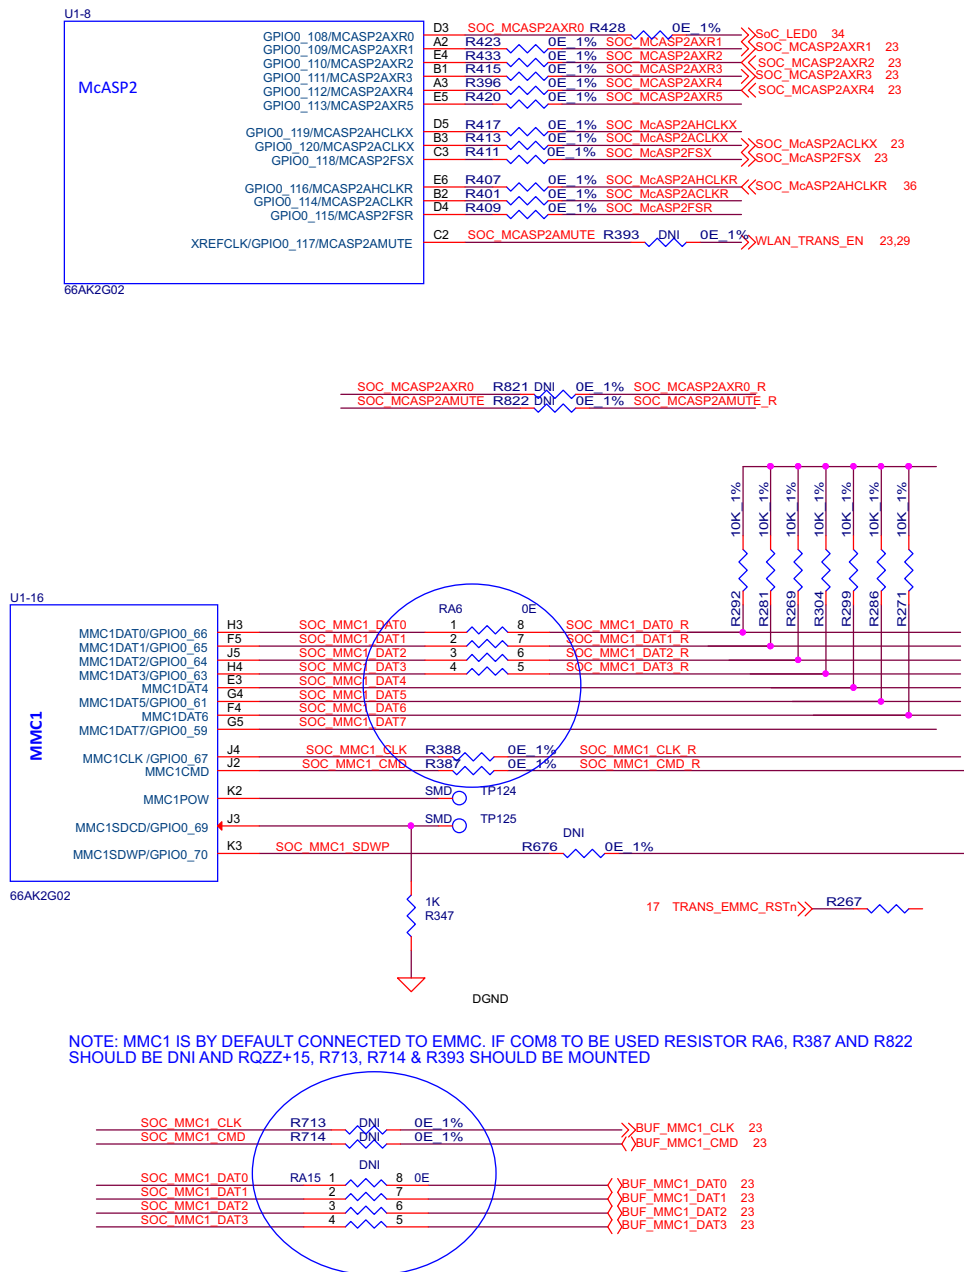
U1-8

McASP2

GPIO0_108/MCASP2AXR0
GPIO0_109/MCASP2AXR1
GPIO0_110/MCASP2AXR2
GPIO0_111/MCASP2AXR3
GPIO0_112/MCASP2AXR4
GPIO0_113/MCASP2AXR5

GPIO0_119/MCASP2AHCLKX
GPIO0_120/MCASP2ACLKX
GPIO0_118/MCASP2FSX

GPIO0_116/MCASP2AHCLKR
GPIO0_114/MCASP2ACLKR
GPIO0_115/MCASP2FSR

XREFCLK/GPIO0_117/MCASP2AMUTE

66AK2G02

D3 SOC_MCASP2AXR0 R428 0E_1% SoC_LED0 34
A2 R423 0E_1% SOC_MCASP2AXR1 SOC_MCASP2AXR1 23
E4 R433 0E_1% SOC_MCASP2AXR2 SOC_MCASP2AXR2 23
B1 R415 0E_1% SOC_MCASP2AXR3 SOC_MCASP2AXR3 23
A3 R396 0E_1% SOC_MCASP2AXR4 SOC_MCASP2AXR4 23
E5 R420 0E_1% SOC_MCASP2AXR5

D5 R417 0E_1% SOC_McASP2AHCLKX
B3 R413 0E_1% SOC_McASP2ACLKX SOC_McASP2ACLKX 23
C3 R411 0E_1% SOC_McASP2FSX SOC_McASP2FSX 23

E6 R407 0E_1% SOC_McASP2AHCLKR SOC_McASP2AHCLKR 36
B2 R401 0E_1% SOC_McASP2ACLKR
D4 R409 0E_1% SOC_McASP2FSR

C2 SOC_MCASP2AMUTE R393 DNI 0E_1% WLAN_TRANS_EN 23,29

SOC_MCASP2AXR0 R821 DNI 0E_1% SOC_MCASP2AXR0_R
SOC_MCASP2AMUTE R822 DNI 0E_1% SOC_MCASP2AMUTE_R

10K_1% 10K_1% 10K_1% 10K_1% 10K_1% 10K_1% 10K_1%
R292 R281 R269 R304 R299 R286 R271

U1-16

MMC1

MMC1DAT0/GPIO0_66
MMC1DAT1/GPIO0_65
MMC1DAT2/GPIO0_64
MMC1DAT3/GPIO0_63
MMC1DAT4
MMC1DAT5/GPIO0_61
MMC1DAT6
MMC1DAT7/GPIO0_59

MMC1CLK /GPIO0_67
MMC1CMD

MMC1POW

MMC1SDCD/GPIO0_69

MMC1SDWP/GPIO0_70

66AK2G02

RA6 0E
H3 SOC_MMC1_DAT0 1 8 SOC_MMC1_DAT0_R
F5 SOC_MMC1_DAT1 2 7 SOC_MMC1_DAT1_R
J5 SOC_MMC1_DAT2 3 6 SOC_MMC1_DAT2_R
H4 SOC_MMC1_DAT3 4 5 SOC_MMC1_DAT3_R
E3 SOC_MMC1_DAT4
G4 SOC_MMC1_DAT5
F4 SOC_MMC1_DAT6
G5 SOC_MMC1_DAT7

J4 SOC_MMC1_CLK R388 0E_1% SOC_MMC1_CLK_R
J2 SOC_MMC1_CMD R387 0E_1% SOC_MMC1_CMD_R

K2 SMD TP124
J3 SMD TP125
K3 SOC_MMC1_SDWP DNI R676 0E_1%

1K
R347

17 TRANS_EMMC_RSTn R267

DGND

NOTE: MMC1 IS BY DEFAULT CONNECTED TO EMMC. IF COM8 TO BE USED RESISTOR RA6, R387 AND R822 SHOULD BE DNI AND RQZZ+15, R713, R714 & R393 SHOULD BE MOUNTED

SOC_MMC1_CLK R713 DNI 0E_1% BUF_MMC1_CLK 23
SOC_MMC1_CMD R714 DNI 0E_1% BUF_MMC1_CMD 23

DNI
SOC_MMC1_DAT0 RA15 1 8 0E BUF_MMC1_DAT0 23
SOC_MMC1_DAT1 2 7 BUF_MMC1_DAT1 23
SOC_MMC1_DAT2 3 6 BUF_MMC1_DAT2 23
SOC_MMC1_DAT3 4 5 BUF_MMC1_DAT3 23